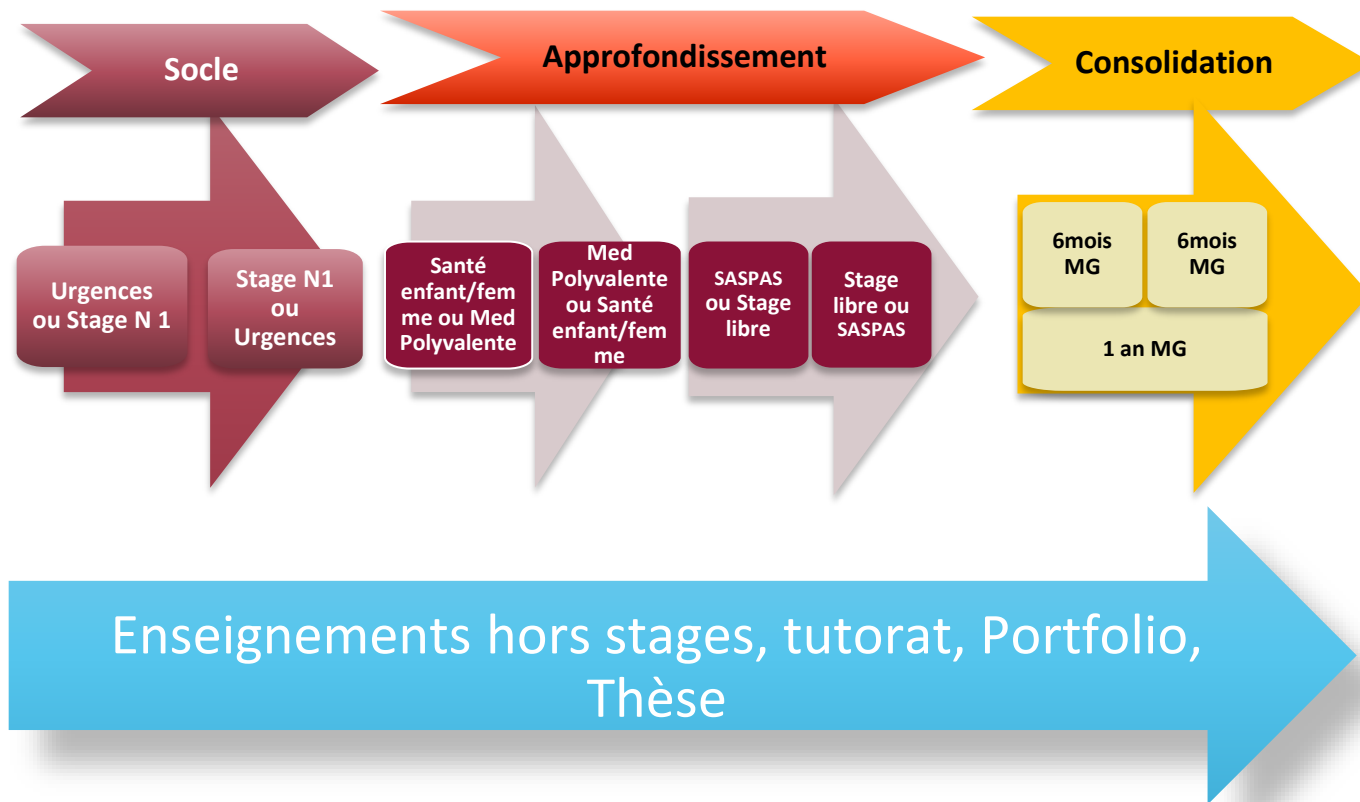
Socle

Approfondissement

Consolidation

Urgences ou Stage N 1

Stage N1 ou Urgences

Santé enfant/femme ou Med Polyvalente

Med Polyvalente ou Santé enfant/femme

SASPAS ou Stage libre

Stage libre ou SASPAS

6mois MG

6mois MG

1 an MG

Enseignements hors stages, tutorat, Portfolio, Thèse